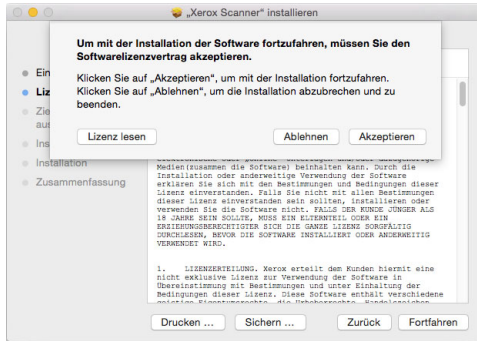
„Xerox Scanner" installieren

Um mit der Installation der Software fortzufahren, müssen Sie den Softwarelizenzvertrag akzeptieren.

Klicken Sie auf „Akzeptieren", um mit der Installation fortzufahren. Klicken Sie auf „Ablehnen", um die Installation abzubrechen und zu beenden.

Lizenz lesen

Ablehnen

Akzeptieren

Ein

Liz

Zie

aus

Ins

Installation

Zusammenfassung

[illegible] Medien(zusammen die Software) beinhalten kann. Durch die Installation oder anderweitige Verwendung der Software erklären Sie sich mit den Bestimmungen und Bedingungen dieser Lizenz einverstanden. Falls Sie nicht mit allen Bestimmungen dieser Lizenz einverstanden sein sollten, installieren oder verwenden Sie die Software nicht. FALLS DER KUNDE JÜNGER ALS 18 JAHRE SEIN SOLLTE, MUSS EIN ELTERNTEIL ODER EIN ERZIEHUNGSBERECHTIGTER SICH DIE GANZE LIZENZ SORGFÄLTIG DURCHLESEN, BEVOR DIE SOFTWARE INSTALLIERT ODER ANDERWEITIG VERWENDET WIRD.

1. LIZENZERTEILUNG. Xerox erteilt dem Kunden hiermit eine nicht exklusive Lizenz zur Verwendung der Software in Übereinstimmung mit Bestimmungen und unter Einhaltung der Bedingungen dieser Lizenz. Diese Software enthält verschiedene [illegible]

Drucken ...

Sichern ...

Zurück

Fortfahren